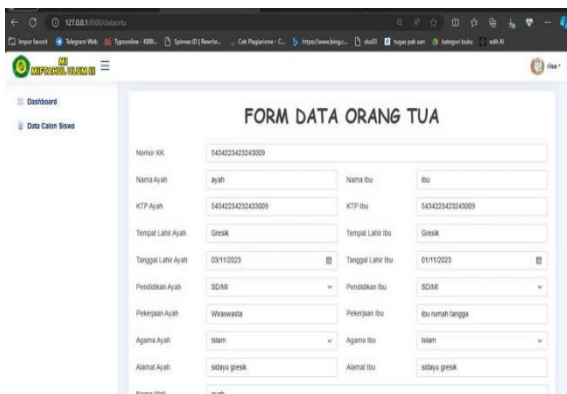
127.0.0.1:8000/dataortu

Impor favorit Telegram Web Typesonline - KBBI... Spinner.ID | Rewrite... Cek Plagiarisme - C... https://www.bing.c... doc03 tugas pak sam kategori buku edit AI

MI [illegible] ☰

rilsa

Dashboard

Data Calon Siswa

FORM DATA ORANG TUA

Nomor KK | 5434223423243009

| Nama Ayah | ayah | Nama Ibu | ibu |
|---|---|---|---|
| KTP Ayah | 54342234232433009 | KTP Ibu | 5434223423243009 |
| Tempat Lahir Ayah | Gresik | Tempat Lahir Ibu | Gresik |
| Tanggal Lahir Ayah | 03/11/2023 | Tanggal Lahir Ibu | 01/11/2023 |
| Pendidikan Ayah | SD/MI | Pendidikan Ibu | SD/MI |
| Pekerjaan Ayah | Wiraswasta | Pekerjaan Ibu | ibu rumah tangga |
| Agama Ayah | Islam | Agama Ibu | Islam |
| Alamat Ayah | sidayu gresik | Alamat Ibu | sidayu gresik |

Nama Wali | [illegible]